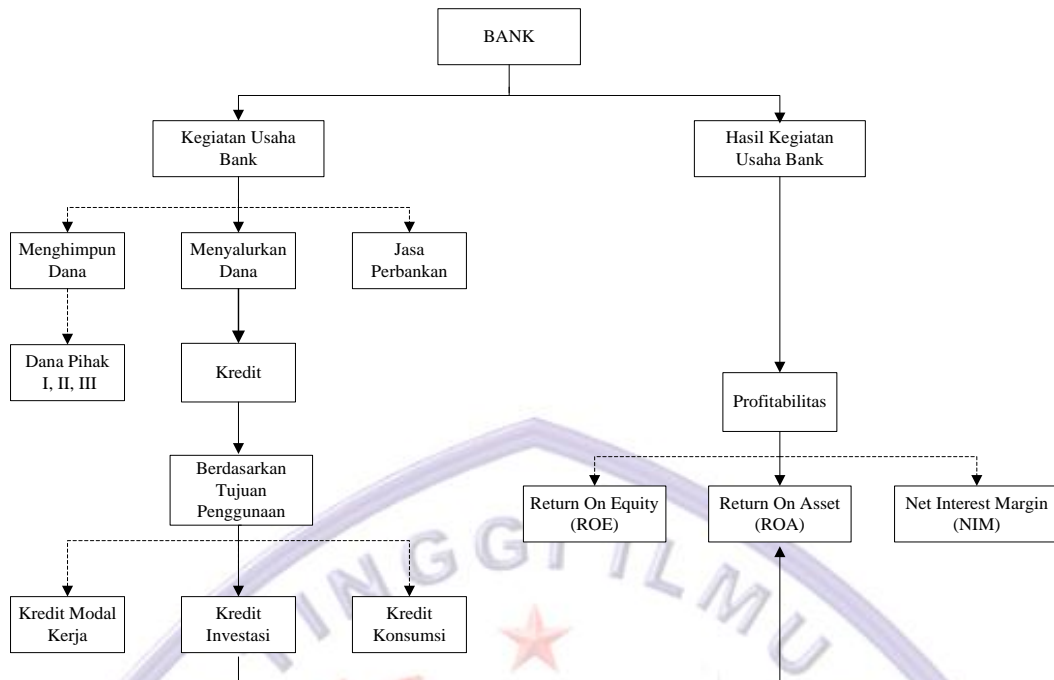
BANK

Kegiatan Usaha Bank

Hasil Kegiatan Usaha Bank

Menghimpun Dana

Menyalurkan Dana

Jasa Perbankan

Dana Pihak I, II, III

Kredit

Profitabilitas

Berdasarkan Tujuan Penggunaan

Return On Equity (ROE)

Return On Asset (ROA)

Net Interest Margin (NIM)

Kredit Modal Kerja

Kredit Investasi

Kredit Konsumsi

NGGI ILMU